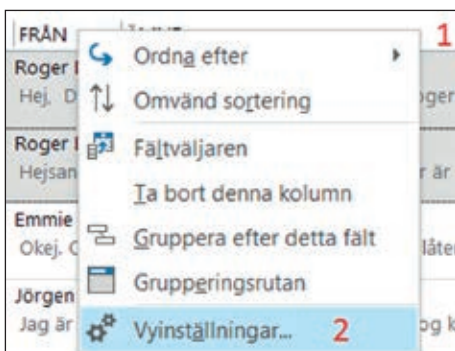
FRÅN ÄMNE 1
Roger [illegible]
Hej. D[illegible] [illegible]oger
Roger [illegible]
Hejsan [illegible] r är
Emmie
Okej. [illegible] läter
Jörgen
Jag är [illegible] og k

Ordna efter
Omvänd sortering
Fältväljaren
Ta bort denna kolumn
Gruppera efter detta fält
Grupperingsrutan
Vyinställningar... 2